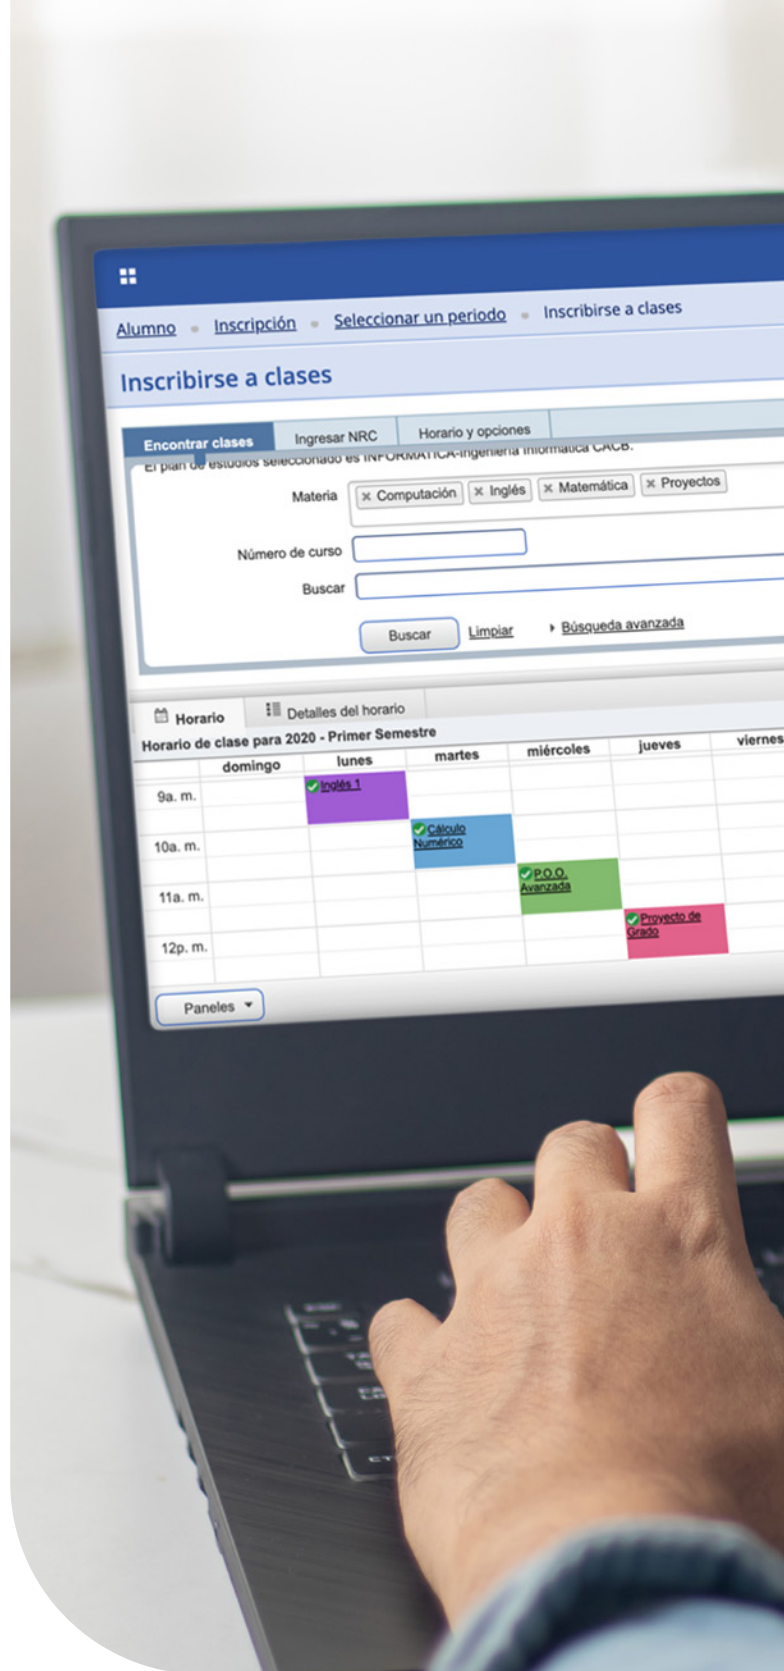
Alumno • Inscripción • Seleccionar un periodo • Inscribirse a clases

Inscribirse a clases

Encontrar clases | Ingresar NRC | Horario y opciones

El plan de estudios seleccionado es INFORMATICA-Ingeniería Informática CACB.

Materia × Computación × Inglés × Matemática × Proyectos

Número de curso

Buscar

Buscar Limpiar ▸ Búsqueda avanzada

Horario | Detalles del horario

Horario de clase para 2020 - Primer Semestre

| | domingo | lunes | martes | miércoles | jueves | viernes |
|---|---|---|---|---|---|---|
| 9a. m. | | Inglés 1 | | | | |
| 10a. m. | | | Cálculo Numérico | | | |
| 11a. m. | | | | P.O.O. Avanzada | | |
| 12p. m. | | | | | Proyecto de Grado | |

Paneles ▾